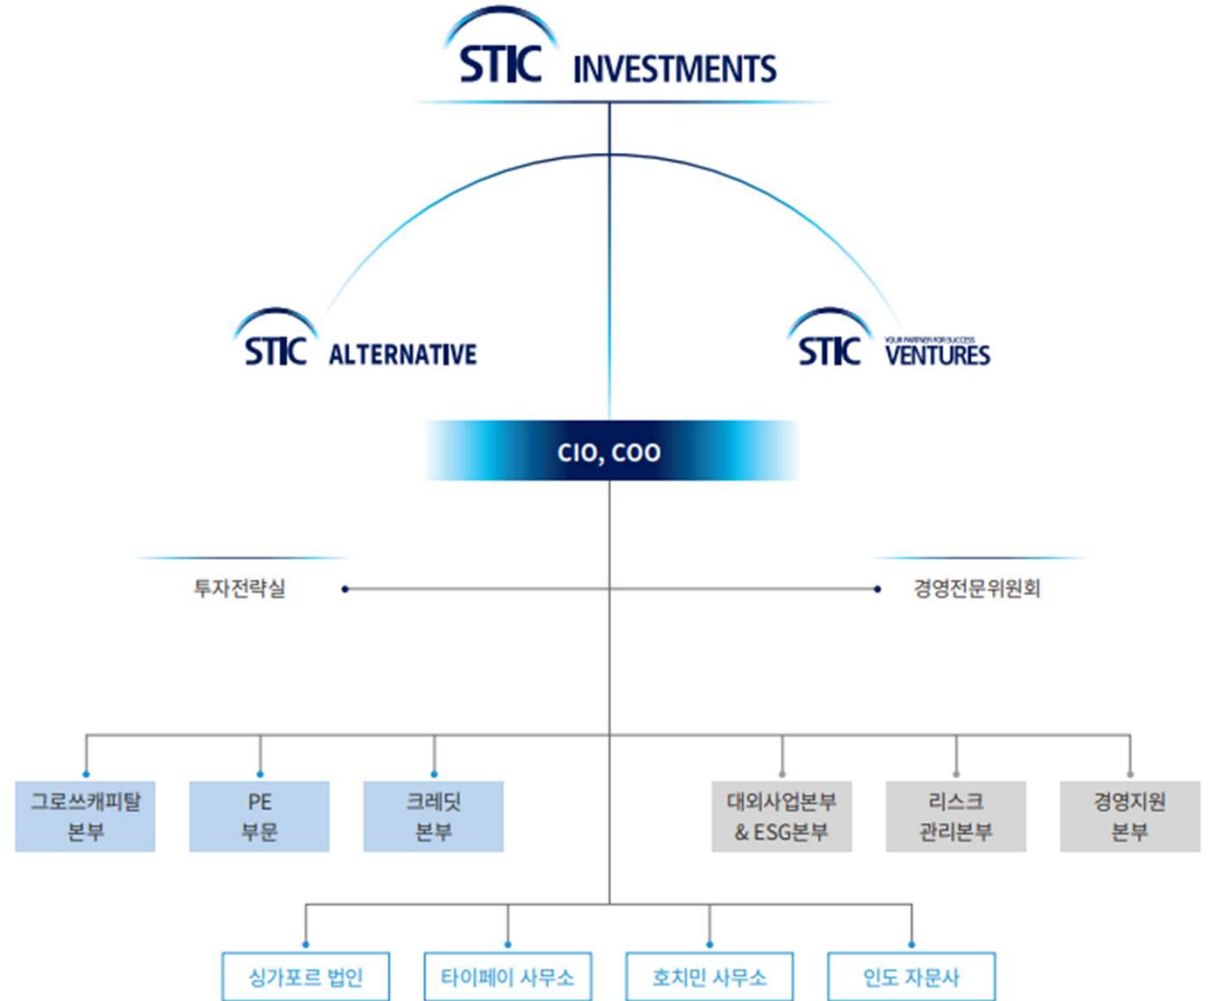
STIC INVESTMENTS

STIC ALTERNATIVE

STIC YOUR PARTNER FOR SUCCESS VENTURES

CIO, COO

투자전략실

경영전문위원회

그로쓰캐피탈 본부

PE 부문

크레딧 본부

대외사업본부 & ESG본부

리스크 관리본부

경영지원 본부

싱가포르 법인

타이페이 사무소

호치민 사무소

인도 자문사